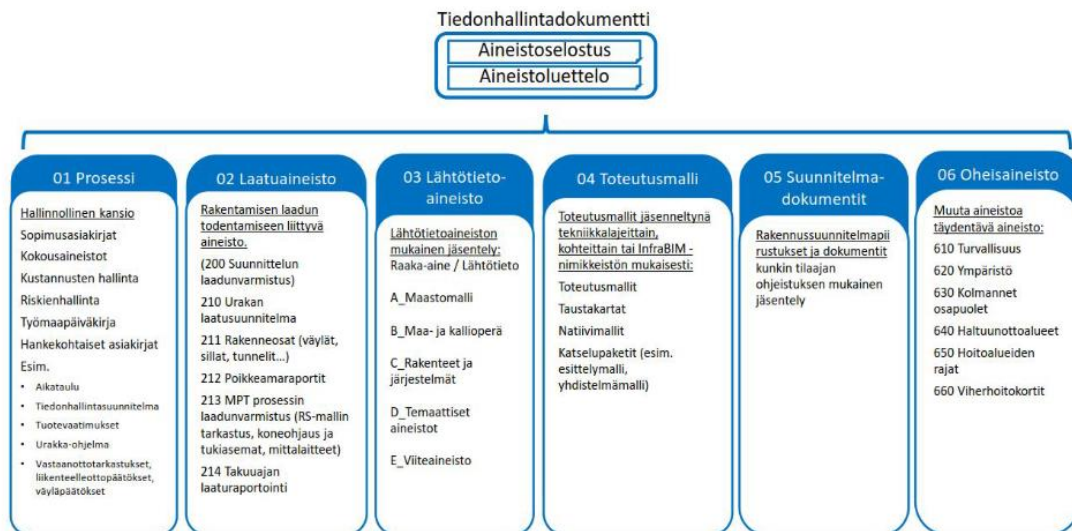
Tiedonhallintadokumentti

Aineistoselostus

Aineistoluettelo

01 Prosessi

Hallinnollinen kansio

Sopimusasiakirjat

Kokousaineistot

Kustannusten hallinta

Riskienhallinta

Työmaapäiväkirja

Hankekohtaiset asiakirjat

Esim.

- Aikataulu
- Tiedonhallintasuunnitelma
- Tuotevaatimukset
- Urakka-ohjelma
- Vastaanottotarkastukset, liikenteelleottopäätökset, väyläpäätökset

02 Laatuaineisto

Rakentamisen laadun todentamiseen liittyvä aineisto.

(200 Suunnittelun laadunvarmistus)

210 Urakan laatusuunnitelma

211 Rakenneosat (väylät, sillat, tunnelit...)

212 Poikkeamaraportit

213 MPT prosessin laadunvarmistus (RS-mallin tarkastus, koneohjaus ja tukiasemat, mittalaitteet)

214 Takuuajan laaturaportointi

03 Lähtötieto-aineisto

Lähtötietoaineiston mukainen jäsentely: Raaka-aine / Lähtötieto

A_Maastomalli

B_Maa- ja kallioperä

C_Rakenteet ja järjestelmät

D_Temaattiset aineistot

E_Viiteaineisto

04 Toteutusmalli

Toteutusmallit jäsenneltynä tekniikkalajeittain, kohteittain tai InfraBIM -nimikkeistön mukaisesti:

Toteutusmallit

Taustakartat

Natiivimallit

Katselupaketit (esim. esittelymalli, yhdistelmämalli)

05 Suunnitelma-dokumentit

Rakennussuunnitelmapii rustukset ja dokumentit kunkin tilaajan ohjeistuksen mukainen jäsentely

06 Oheisaineisto

Muuta aineistoa täydentävä aineisto:

610 Turvallisuus

620 Ympäristö

630 Kolmannet osapuolet

640 Haltuunottoalueet

650 Hoitoalueiden rajat

660 Viherhoitokortit